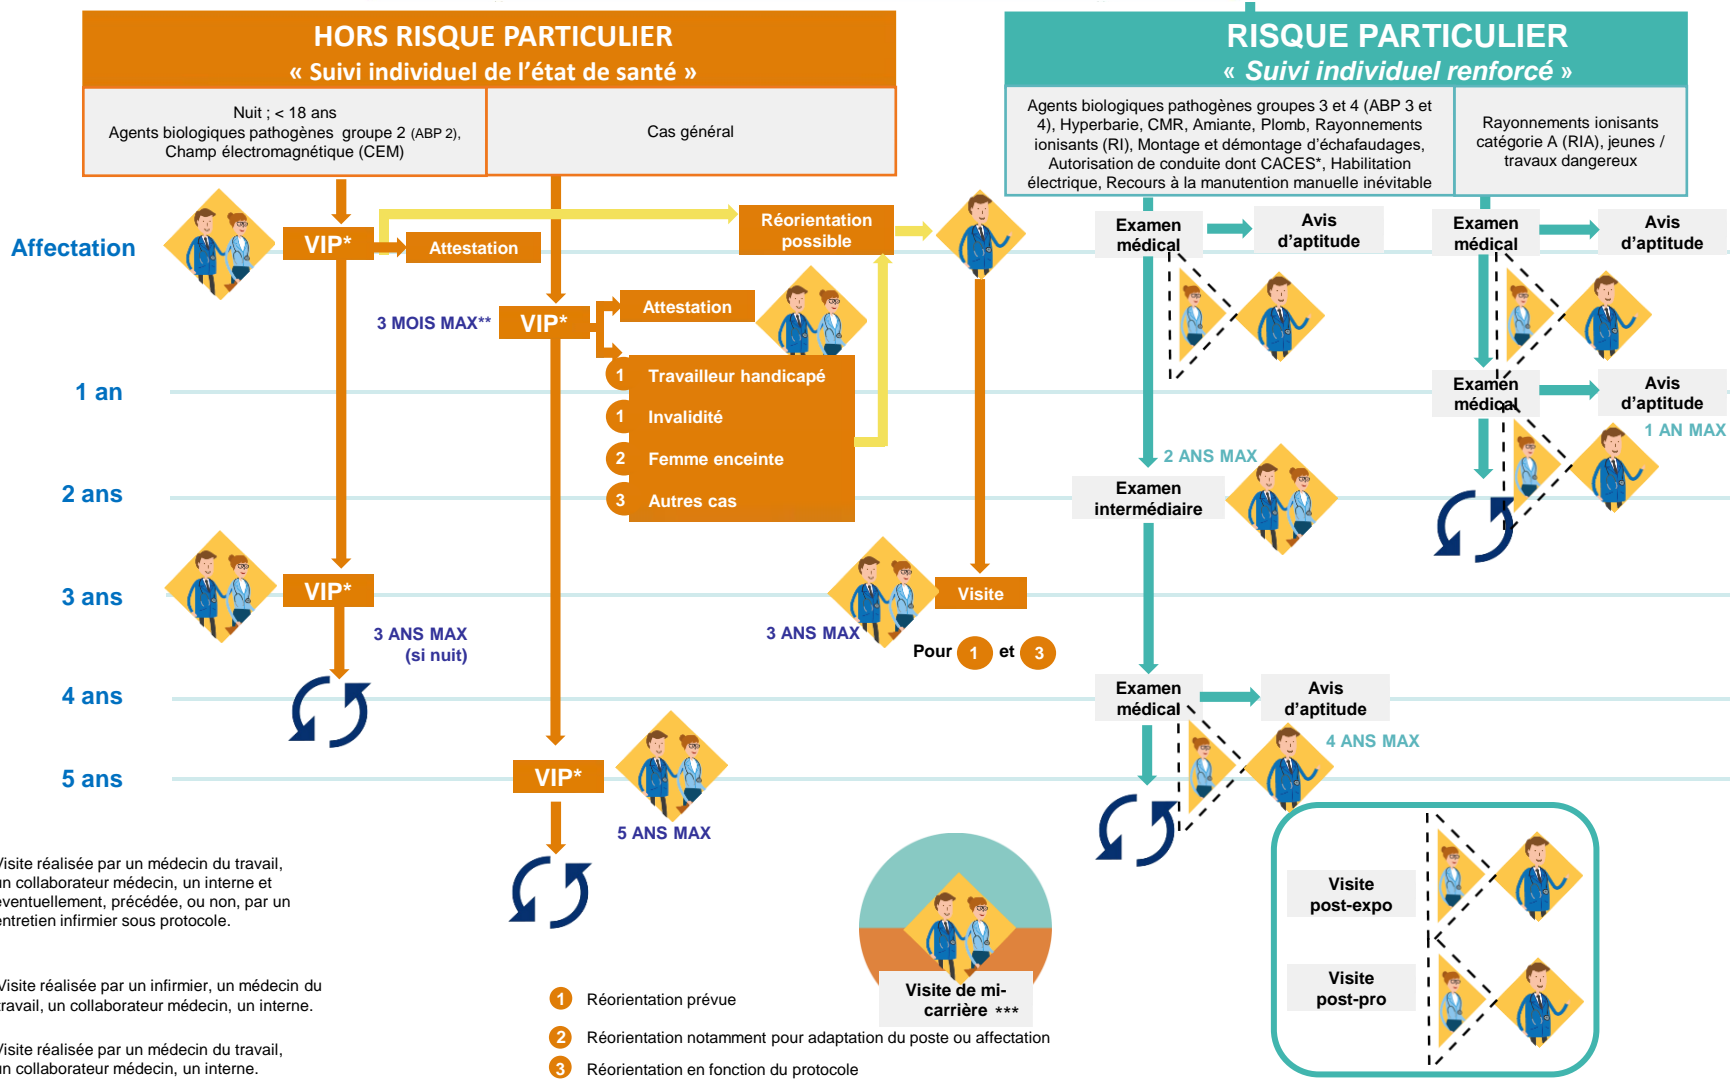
HORS RISQUE PARTICULIER
« Suivi individuel de l'état de santé »

Nuit ; < 18 ans
Agents biologiques pathogènes groupe 2 (ABP 2), Champ électromagnétique (CEM)

Cas général

RISQUE PARTICULIER
« Suivi individuel renforcé »

Agents biologiques pathogènes groupes 3 et 4 (ABP 3 et 4), Hyperbarie, CMR, Amiante, Plomb, Rayonnements ionisants (RI), Montage et démontage d'échafaudages, Autorisation de conduite dont CACES*, Habilitation électrique, Recours à la manutention manuelle inévitable

Rayonnements ionisants catégorie A (RIA), jeunes / travaux dangereux

Affectation

1 an

2 ans

3 ans

4 ans

5 ans

VIP*

Attestation

Réorientation possible

3 MOIS MAX**

VIP*

Attestation

1 Travailleur handicapé

1 Invalidité

2 Femme enceinte

3 Autres cas

VIP*

3 ANS MAX (si nuit)

Visite

3 ANS MAX

Pour 1 et 3

VIP*

5 ANS MAX

Examen médical

Avis d'aptitude

2 ANS MAX

Examen intermédiaire

Examen médical

Avis d'aptitude

4 ANS MAX

Examen médical

Avis d'aptitude

Examen médical

Avis d'aptitude

1 AN MAX

Visite post-expo

Visite post-pro

Visite de mi-carrière ***

1 Réorientation prévue

2 Réorientation notamment pour adaptation du poste ou affectation

3 Réorientation en fonction du protocole

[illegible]isite réalisée par un médecin du travail, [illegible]n collaborateur médecin, un interne et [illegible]ventuellement, précédée, ou non, par un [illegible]ntretien infirmier sous protocole.

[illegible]isite réalisée par un infirmier, un médecin du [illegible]ravail, un collaborateur médecin, un interne.

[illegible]isite réalisée par un médecin du travail, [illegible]n collaborateur médecin, un interne.